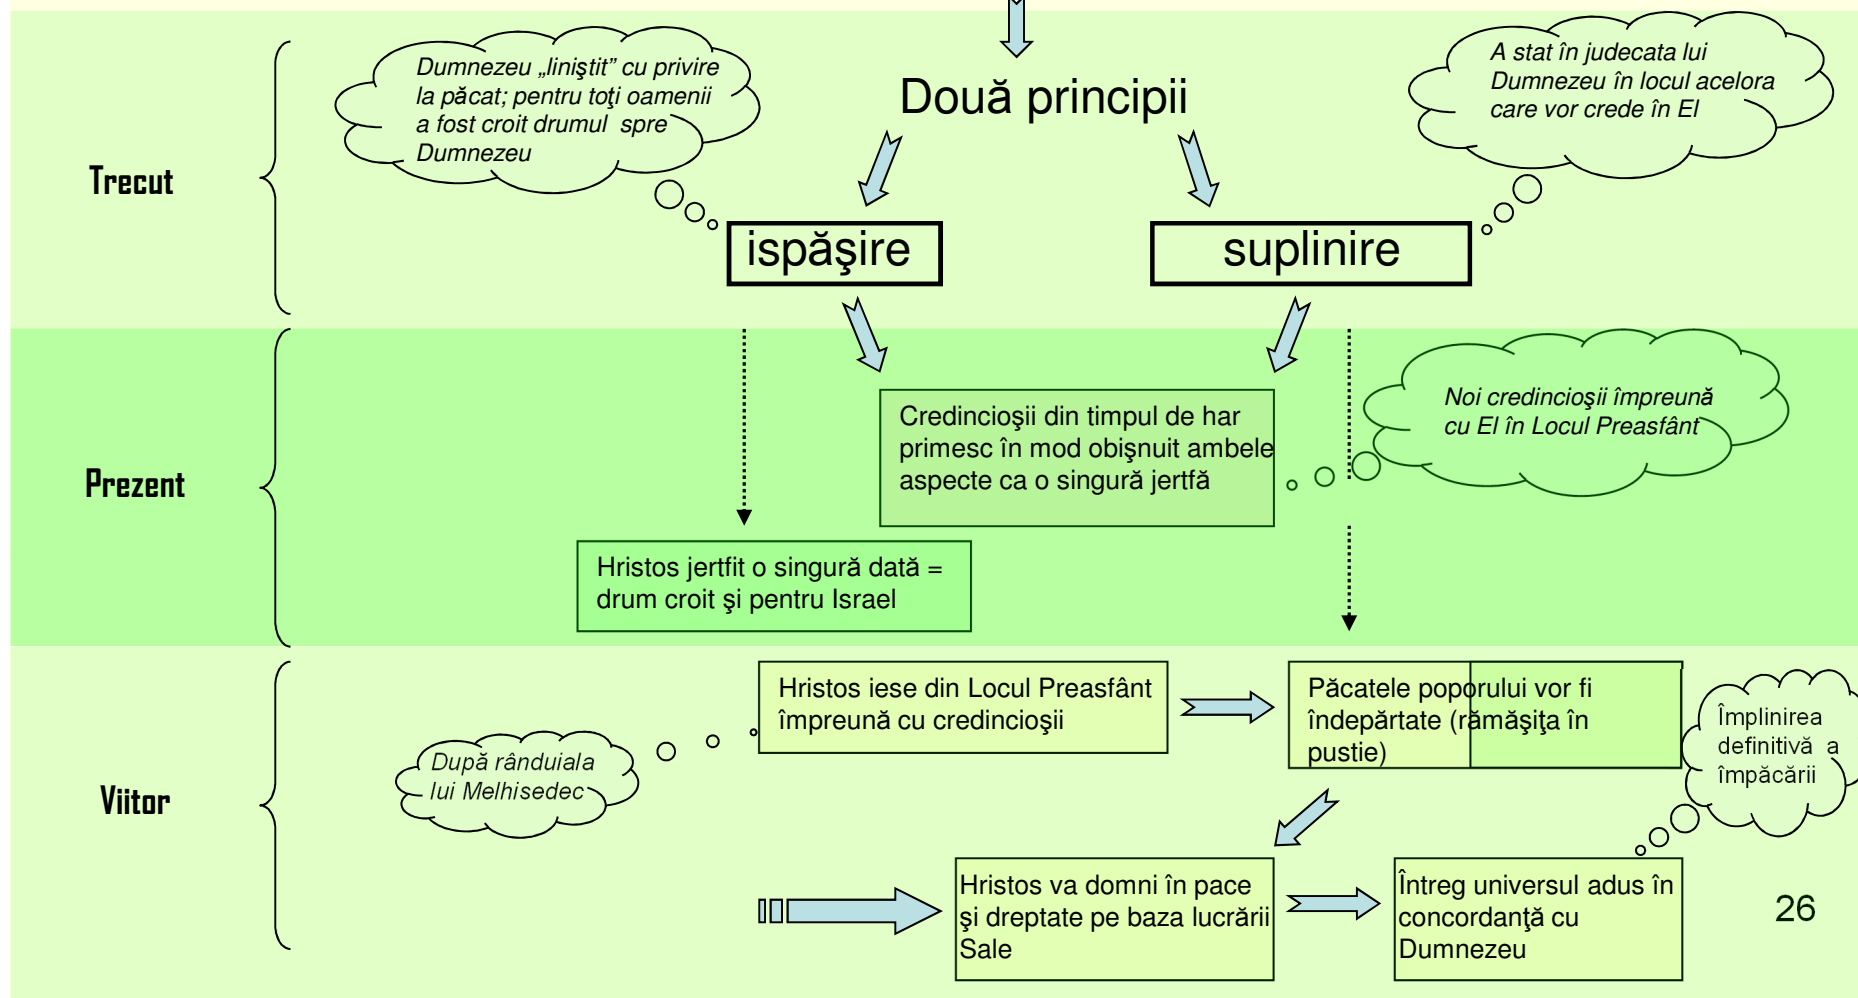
Trecut

Dumnezeu „liniştit” cu privire la păcat; pentru toţi oamenii a fost croit drumul spre Dumnezeu

Două principii

A stat în judecata lui Dumnezeu în locul acelora care vor crede în El

ispăşire

suplinire

Prezent

Credincioşii din timpul de har primesc în mod obişnuit ambele aspecte ca o singură jertfă

Noi credincioşii împreună cu El în Locul Preasfânt

Hristos jertfit o singură dată = drum croit şi pentru Israel

Viitor

Hristos iese din Locul Preasfânt împreună cu credincioşii

Păcatele poporului vor fi îndepărtate (rămăşiţa în pustie)

Împlinirea definitivă a împăcării

După rânduiala lui Melhisedec

Hristos va domni în pace şi dreptate pe baza lucrării Sale

Întreg universul adus în concordanţă cu Dumnezeu

26